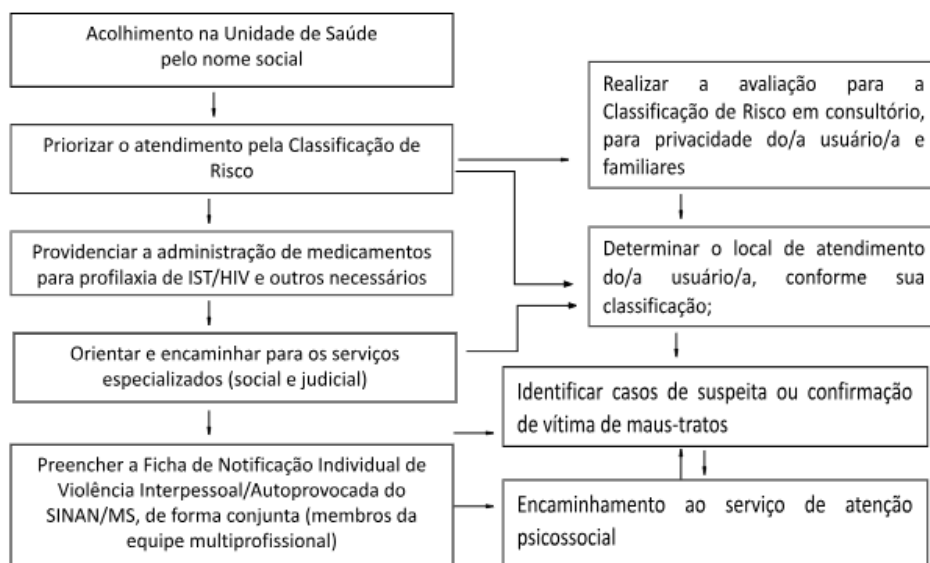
Acolhimento na Unidade de Saúde pelo nome social

Priorizar o atendimento pela Classificação de Risco

Providenciar a administração de medicamentos para profilaxia de IST/HIV e outros necessários

Orientar e encaminhar para os serviços especializados (social e judicial)

Preencher a Ficha de Notificação Individual de Violência Interpessoal/Autoprovocada do SINAN/MS, de forma conjunta (membros da equipe multiprofissional)

Realizar a avaliação para a Classificação de Risco em consultório, para privacidade do/a usuário/a e familiares

Determinar o local de atendimento do/a usuário/a, conforme sua classificação;

Identificar casos de suspeita ou confirmação de vítima de maus-tratos

Encaminhamento ao serviço de atenção psicossocial